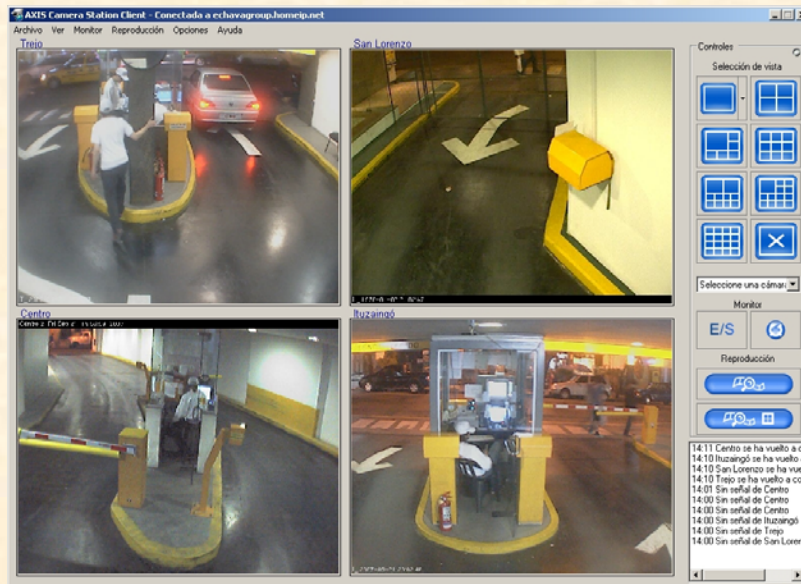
AXIS Camera Station Client - Conectada a echavagroup.homeip.net

Archivo Ver Monitor Reproducción Opciones Ayuda

Trejo

San Lorenzo

Centro

Ituzaingó

Controles

Selección de vista

Seleccione una cámar

Monitor

E/S

Reproducción

14:11 Centro se ha vuelto a c
14:10 Ituzaingó se ha vuelto
14:10 San Lorenzo se ha vue
14:10 Trejo se ha vuelto a co
14:01 Sin señal de Centro
14:00 Sin señal de Centro
14:00 Sin señal de Centro
14:00 Sin señal de Ituzaingó
14:00 Sin señal de Trejo
14:00 Sin señal de San Loren